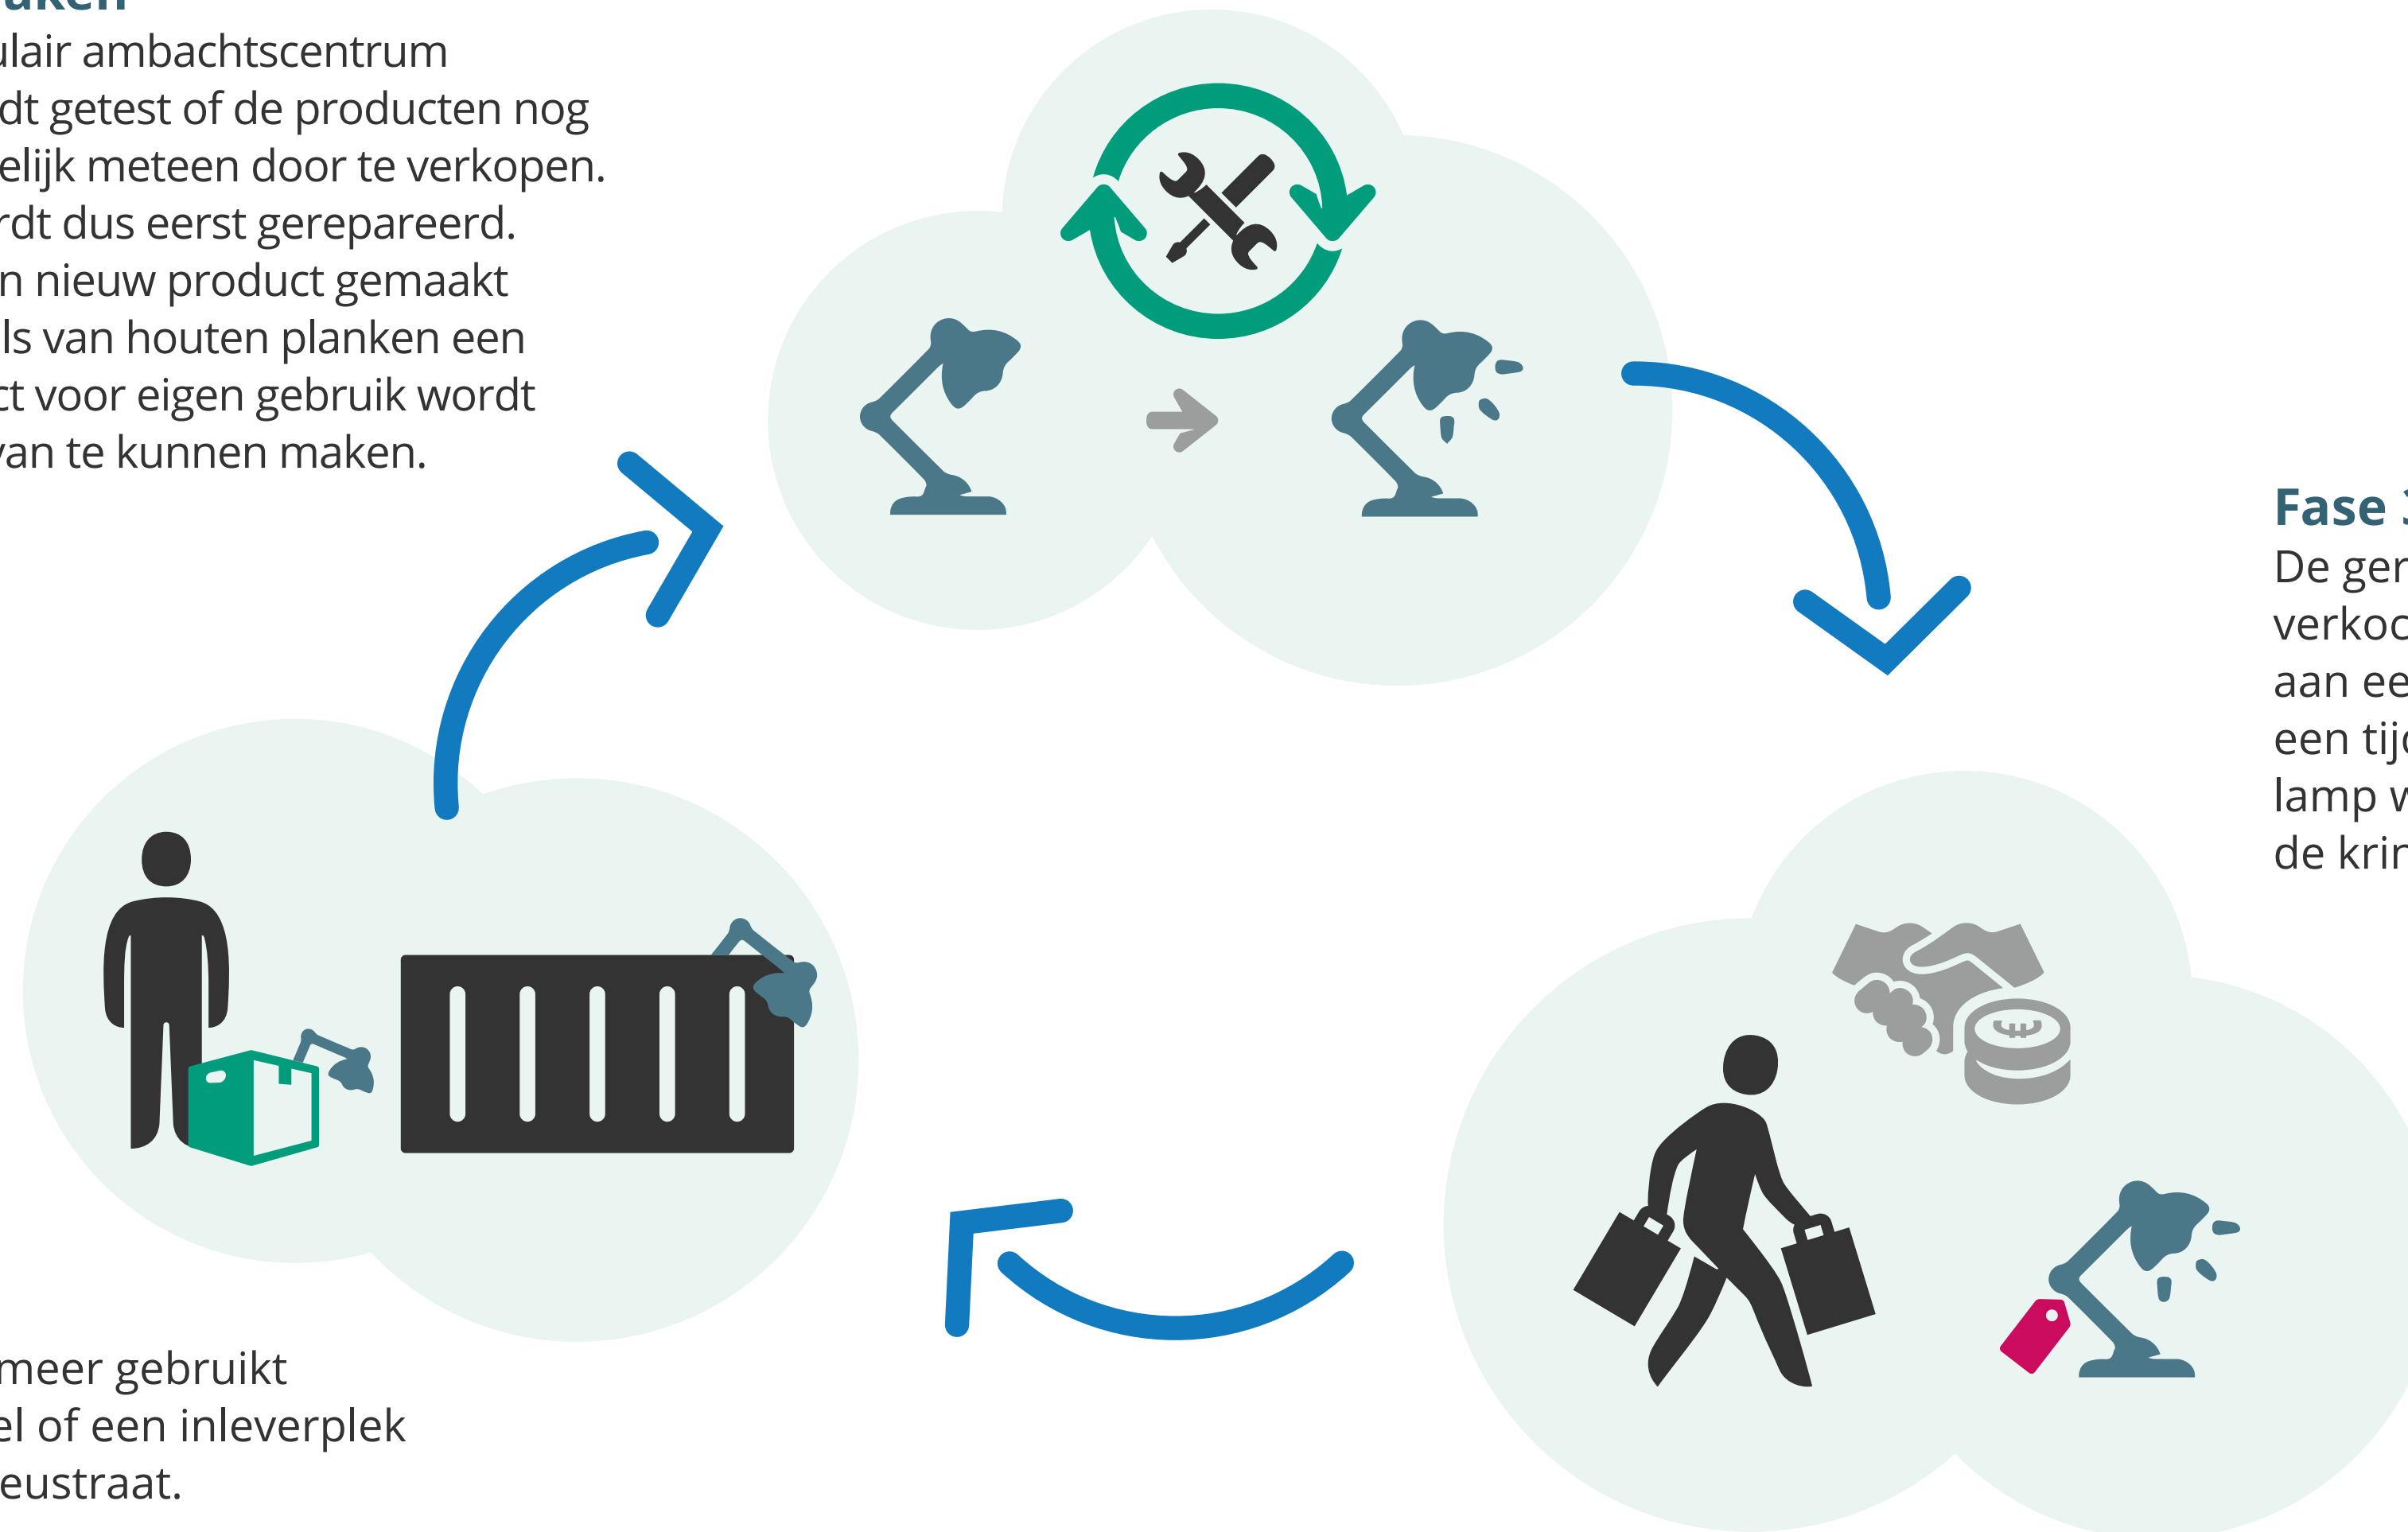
ulair ambachtscentrum dt getest of de producten nog elijk meteen door te verkopen. rdt dus eerst gerepareerd. n nieuw product gemaakt ls van houten planken een ct voor eigen gebruik wordt van te kunnen maken.

Fase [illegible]
De ger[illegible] verkoc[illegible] aan ee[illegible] een tij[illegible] lamp w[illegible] de krin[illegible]

meer gebruikt el of een inleverplek eustraat.